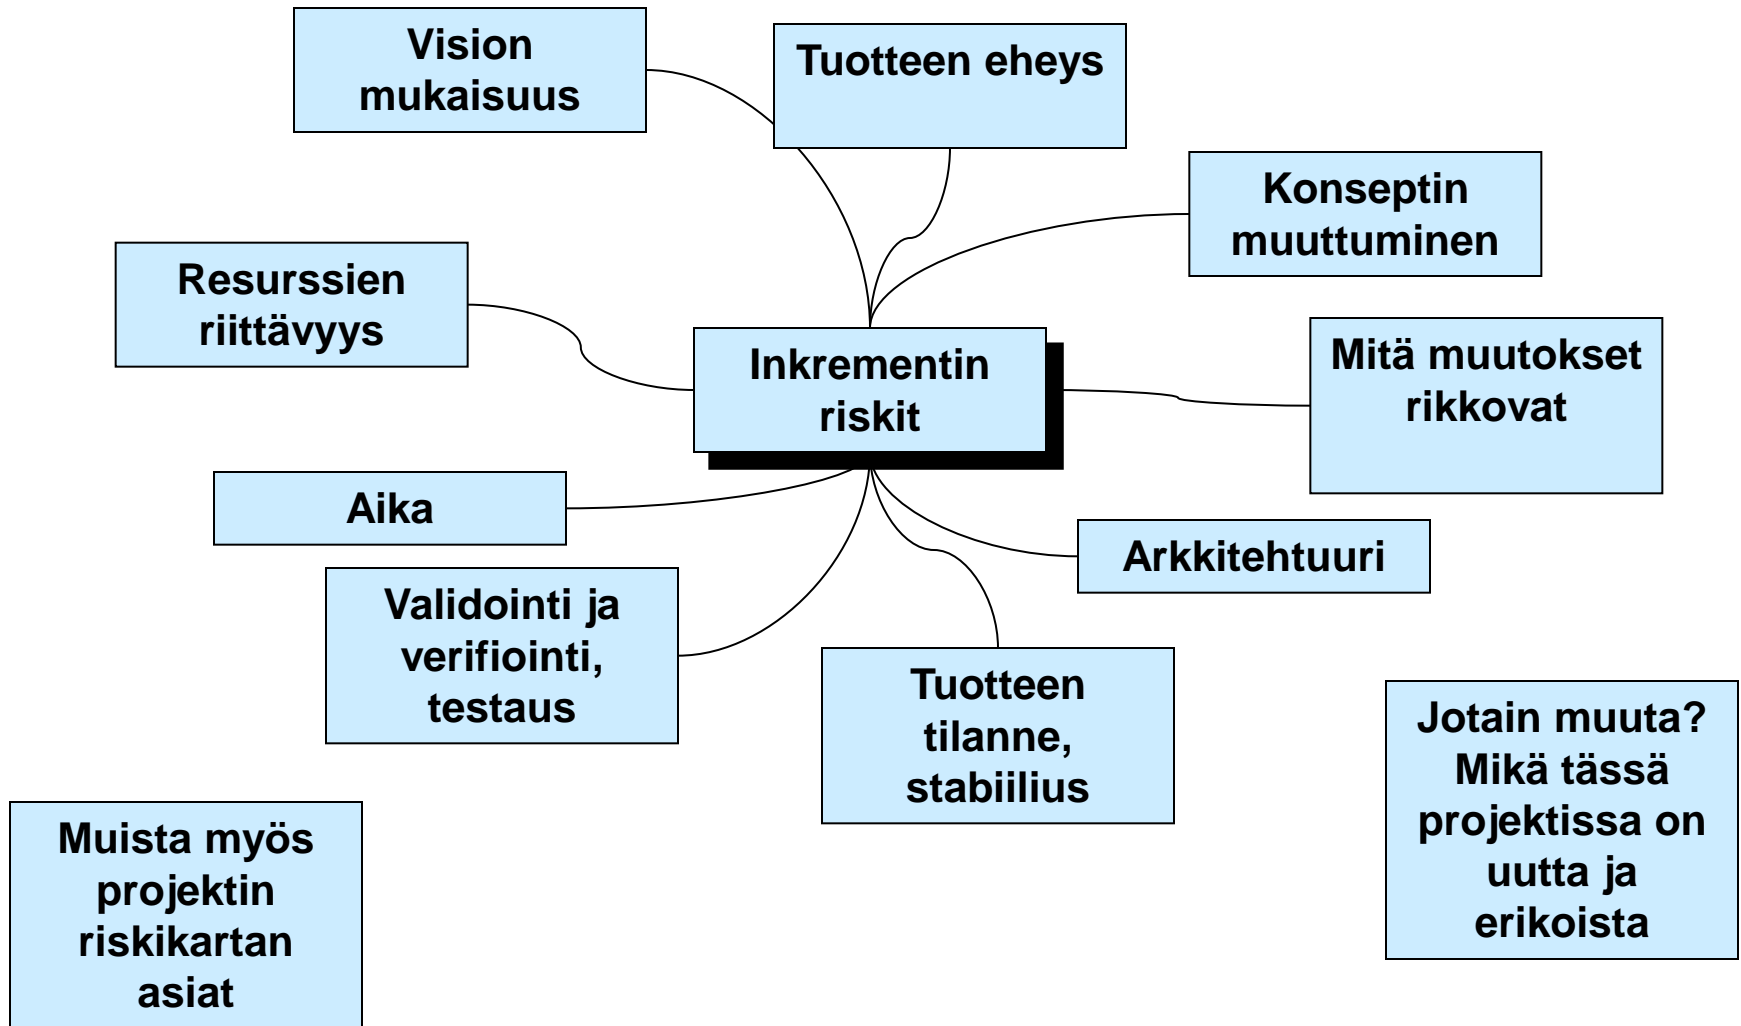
Vision mukaisuus

Tuotteen eheys

Konseptin muuttuminen

Resurssien riittävyys

Inkrementin riskit

Mitä muutokset rikkovat

Aika

Arkkitehtuuri

Validointi ja verifiointi, testaus

Tuotteen tilanne, stabiilius

Jotain muuta? Mikä tässä projektissa on uutta ja erikoista

Muista myös projektin riskikartan asiat